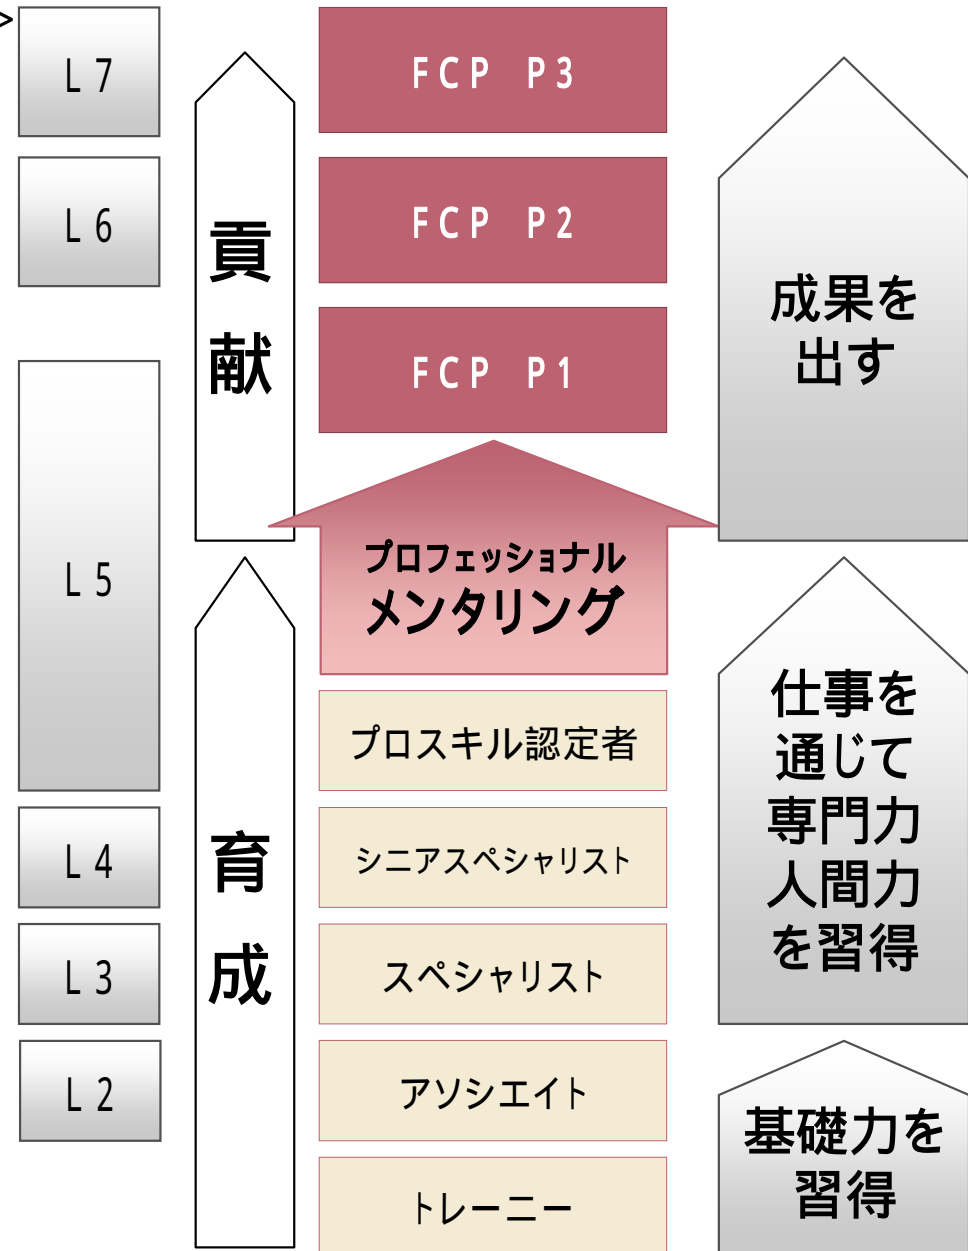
L7
L6
L5
L4
L3
L2

貢献

育成

FCP P3
FCP P2
FCP P1

プロフェッショナル
メンタリング

プロスキル認定者
シニアスペシャリスト
スペシャリスト
アソシエイト
トレーニー

成果を出す

仕事を通じて専門力人間力を習得

基礎力を習得